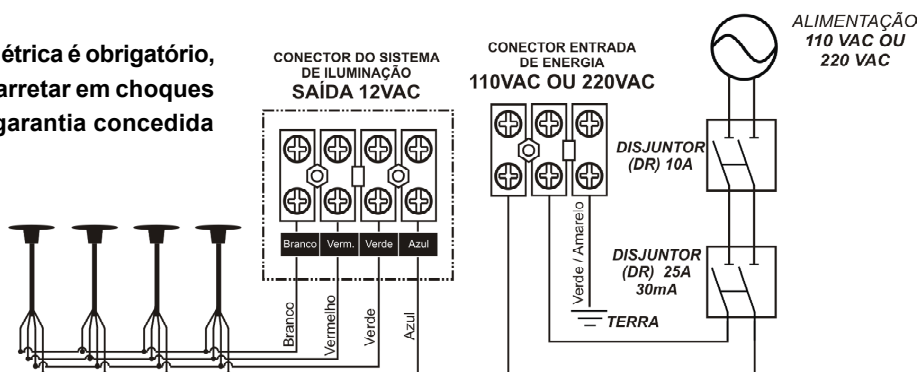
étrica é obrigatório, arretar em choques garantia concedida

CONECTOR DO SISTEMA DE ILUMINAÇÃO
SAÍDA 12VAC

Branco | Verm. | Verde | Azul

Branco
Vermelho
Verde
Azul

CONECTOR ENTRADA DE ENERGIA
110VAC OU 220VAC

Verde / Amarelo

TERRA

ALIMENTAÇÃO
110 VAC OU
220 VAC

DISJUNTOR
(DR) 10A

DISJUNTOR
(DR) 25A
30mA